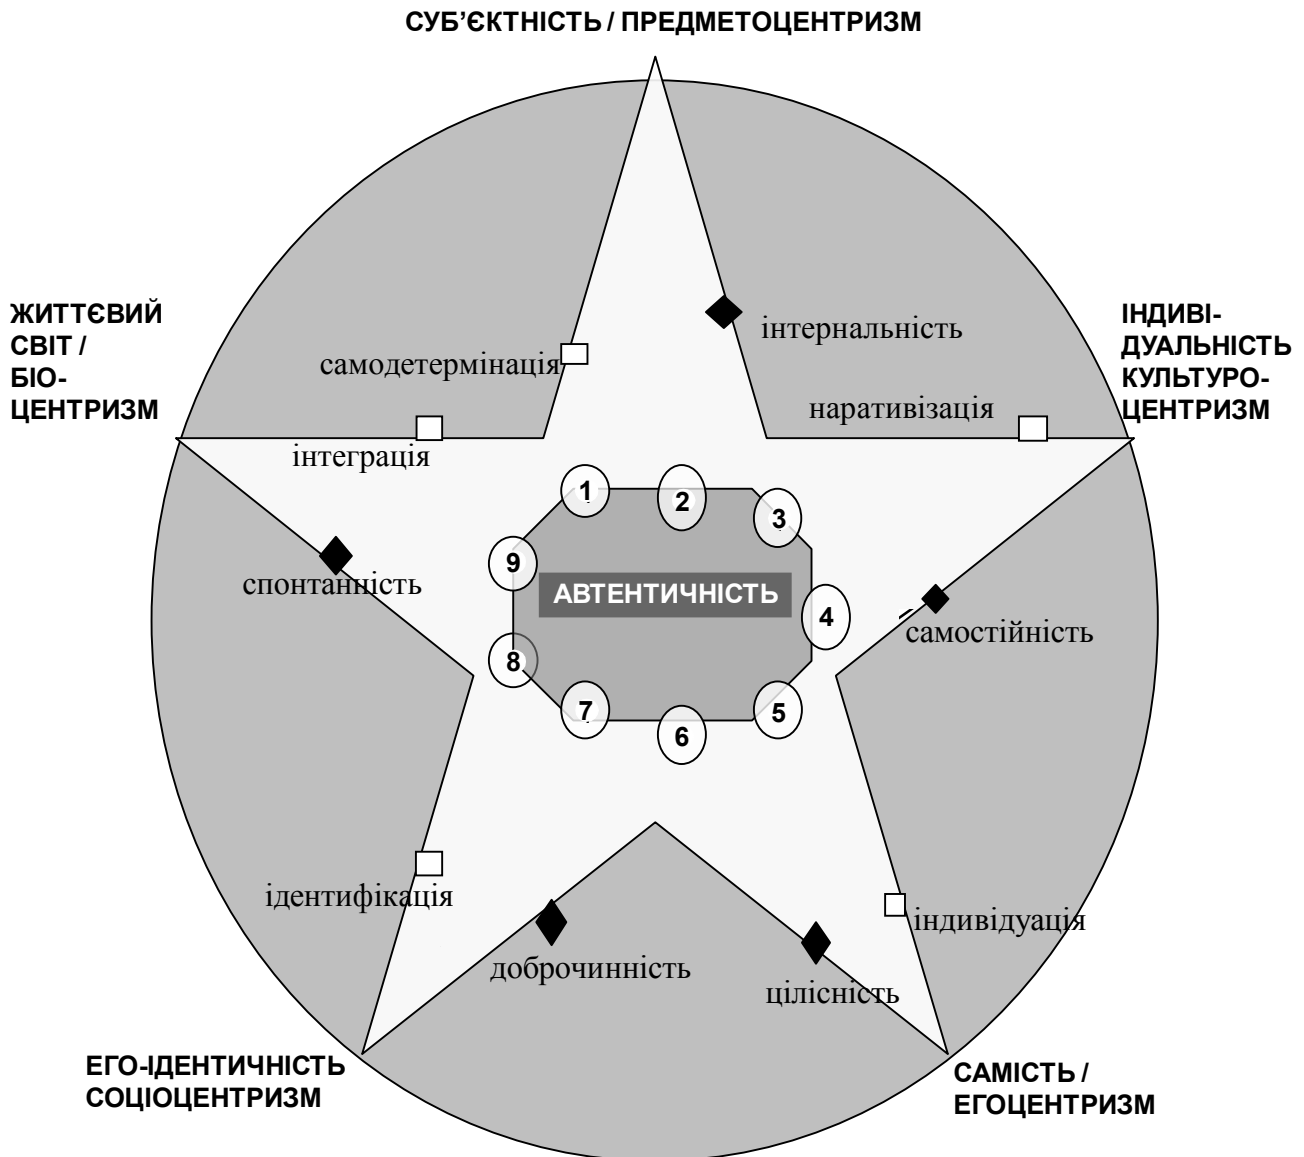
СУБ'ЄКТНІСТЬ / ПРЕДМЕТОЦЕНТРИЗМ

ЖИТТЄВИЙ СВІТ / БІОЦЕНТРИЗМ

ІНДИВІДУАЛЬНІСТЬ КУЛЬТУРОЦЕНТРИЗМ

інтернальність

самодетермінація

наративізація

інтеграція

1

2

3

9

АВТЕНТИЧНІСТЬ

4

спонтанність

самостійність

8

7

6

5

ідентифікація

індивідуація

доброчинність

цілісність

ЕГО-ІДЕНТИЧНІСТЬ СОЦІОЦЕНТРИЗМ

САМІСТЬ / ЕГОЦЕНТРИЗМ